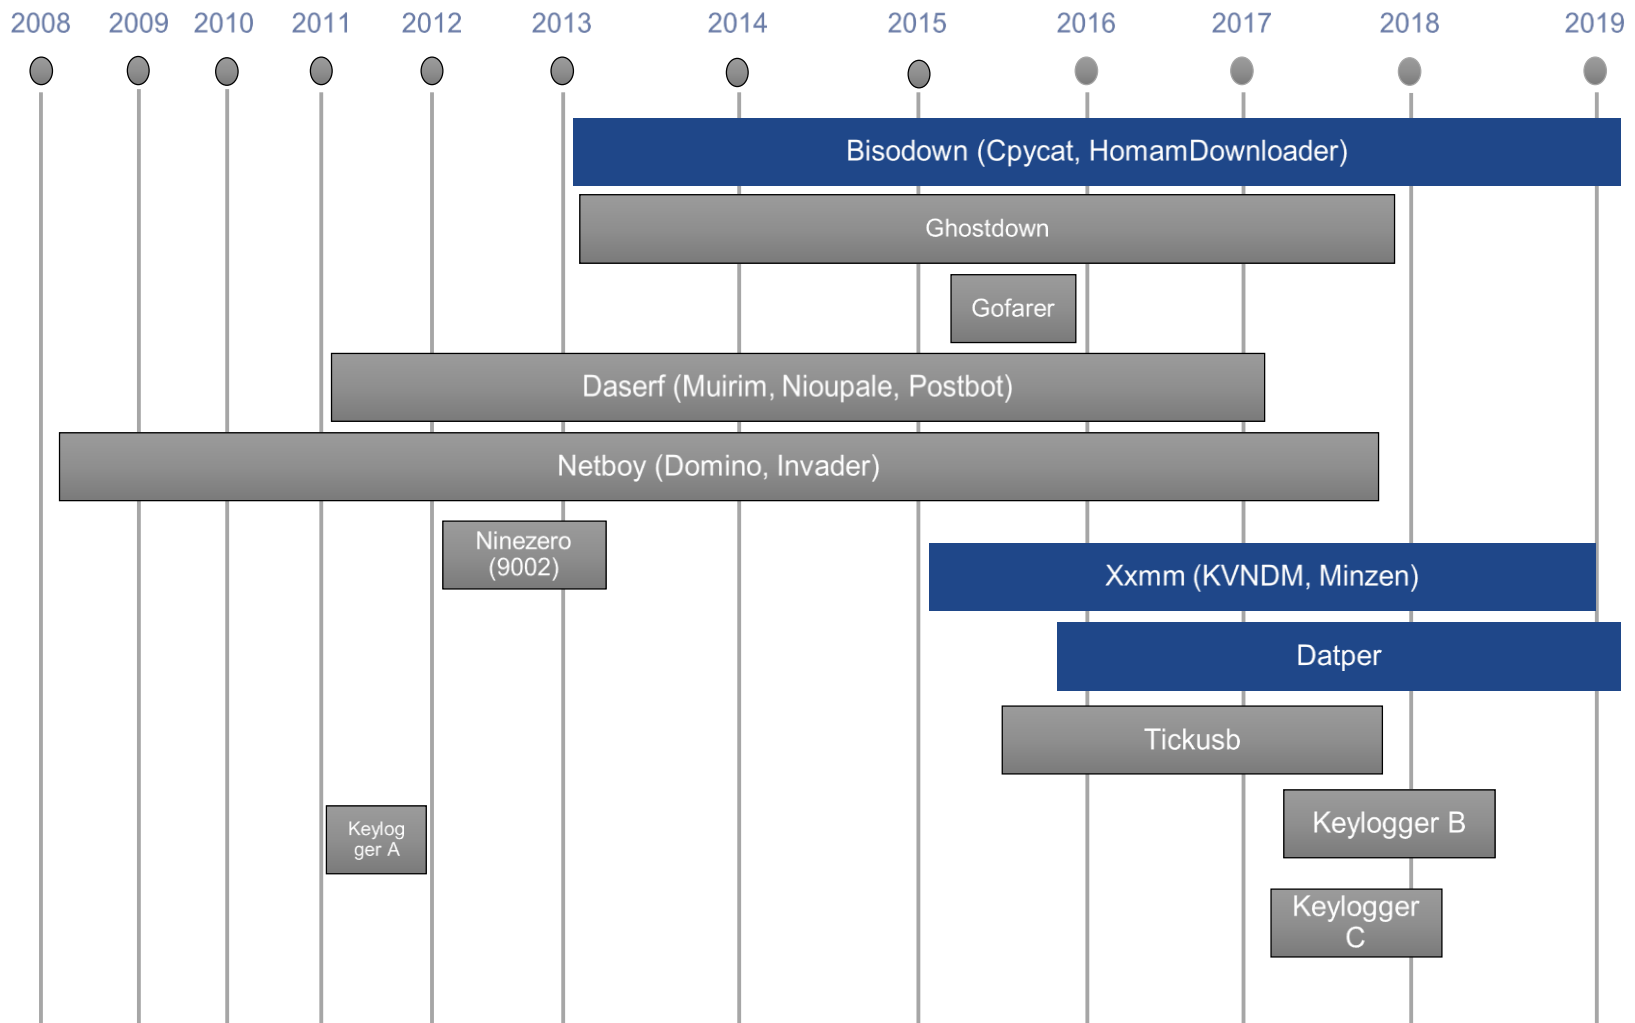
2008 2009 2010 2011 2012 2013 2014 2015 2016 2017 2018 2019

Bisodown (Cpycat, HomamDownloader)

Ghostdown

Gofarer

Daserf (Muirim, Nioupale, Postbot)

Netboy (Domino, Invader)

Ninezero (9002)

Xxmm (KVNDM, Minzen)

Datper

Tickusb

Keylogger B

Keylogger A

Keylogger C